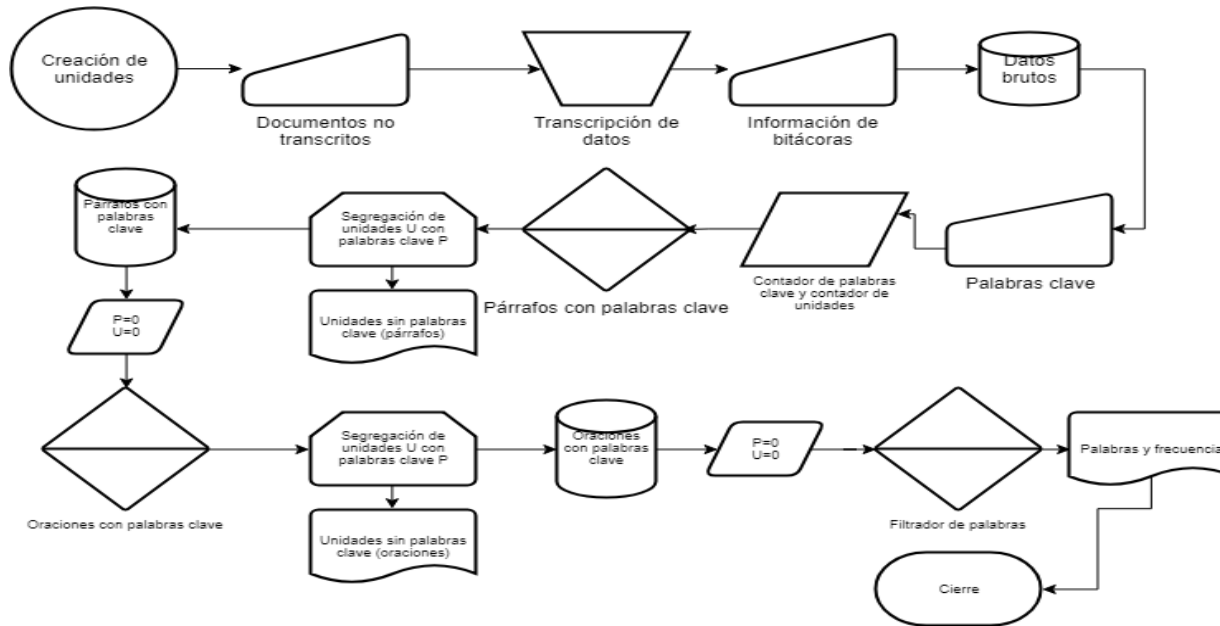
Creación de unidades

Documentos no transcritos

Transcripción de datos

Información de bitácoras

Datos brutos

Párrafos con palabras clave

Segregación de unidades U con palabras clave P

Unidades sin palabras clave (párrafos)

Párrafos con palabras clave

Contador de palabras clave y contador de unidades

Palabras clave

P=0
U=0

Oraciones con palabras clave

Segregación de unidades U con palabras clave P

Unidades sin palabras clave (oraciones)

Oraciones con palabras clave

P=0
U=0

Filtrador de palabras

Palabras y frecuencia

Cierre